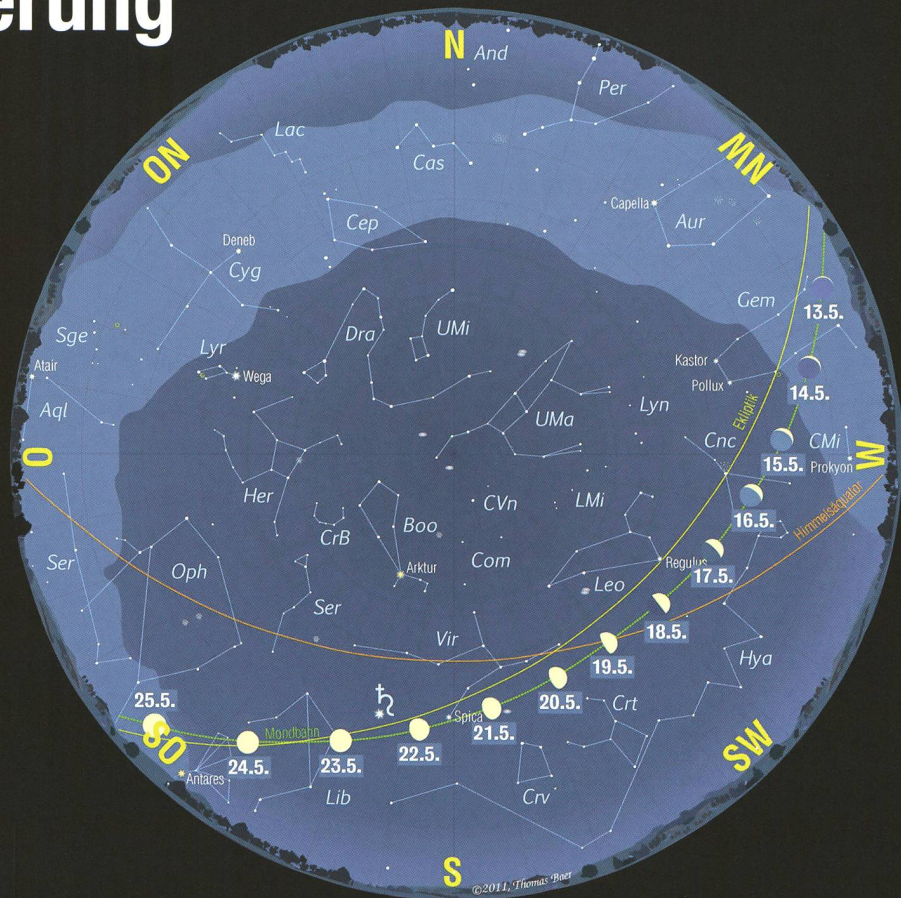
erung

N And
Per
NW
ON
Lac
Cas
Capella
Aur
Cep
Deneb
Cyg
Gem
13.5.
Sge
Dra
UMi
Lyr
Wega
Atair
Kastor
Pollux
14.5.
Aql
Ekliptik
Lyn
UMa
Cnc
CMi
15.5.
Prokyon
O
W
Her
CVn
LMi
16.5.
Himmelsäquator
CrB
Boo
Ser
Oph
Arktur
Com
Regulus
17.5.
Leo
Ser
18.5.
Vir
19.5.
Hya
25.5.
20.5.
Crt
♄
Spica
21.5.
SO
Mondbahn
24.5.
23.5.
22.5.
SW
Antares
Lib
Crv
S
©2011, Thomas Baer